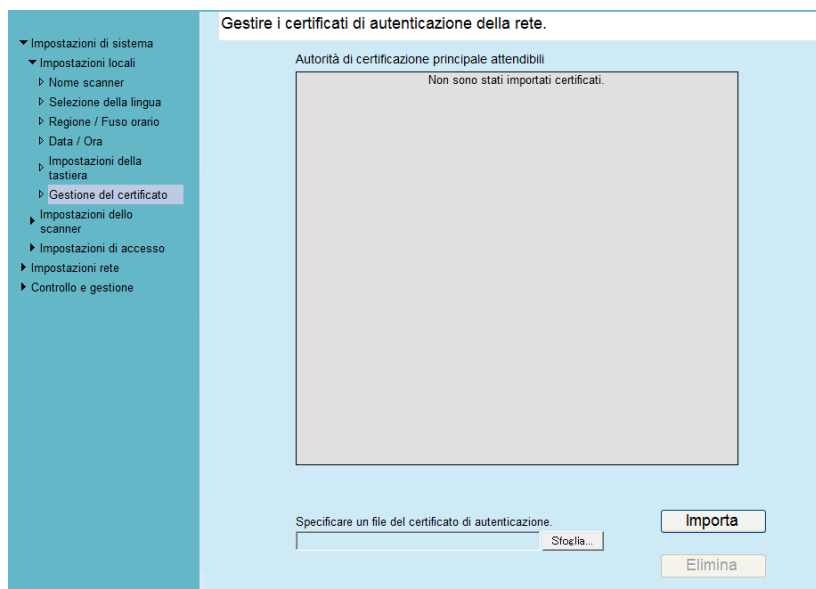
▼ Impostazioni di sistema
▼ Impostazioni locali
▷ Nome scanner
▷ Selezione della lingua
▷ Regione / Fuso orario
▷ Data / Ora
▷ Impostazioni della tastiera
▷ Gestione del certificato
▶ Impostazioni dello scanner
▶ Impostazioni di accesso
▶ Impostazioni rete
▶ Controllo e gestione

Gestire i certificati di autenticazione della rete.

Autorità di certificazione principale attendibili

Non sono stati importati certificati.

Specificare un file del certificato di autenticazione.

Sfoglia...

Importa

Elimina